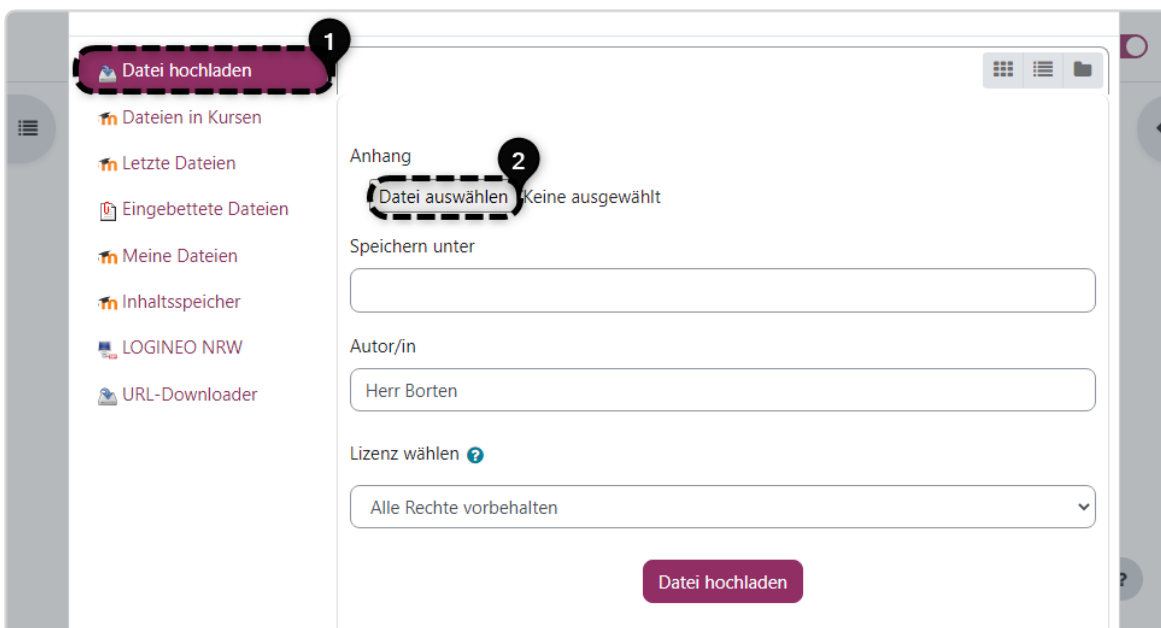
1
Datei hochladen
Dateien in Kursen
Letzte Dateien
Eingebettete Dateien
Meine Dateien
Inhaltsspeicher
LOGINEO NRW
URL-Downloader

Anhang
2
Datei auswählen Keine ausgewählt
Speichern unter

Autor/in
Herr Borten
Lizenz wählen
Alle Rechte vorbehalten
Datei hochladen
?